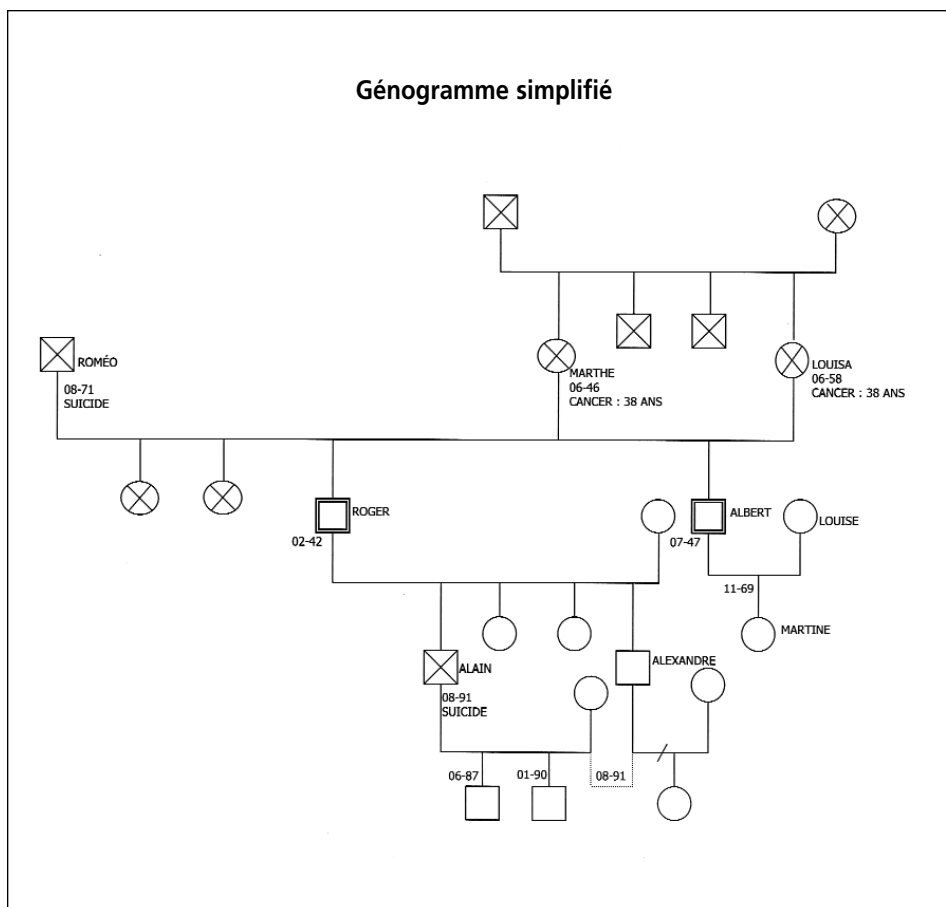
Génogramme simplifié

ROMÉO
08-71
SUICIDE

MARTHE
06-46
CANCER : 38 ANS

LOUISA
06-58
CANCER : 38 ANS

ROGER
02-42

ALBERT
07-47

LOUISE

11-69

MARTINE

ALAIN
08-91
SUICIDE

ALEXANDRE

06-87

01-90

08-91